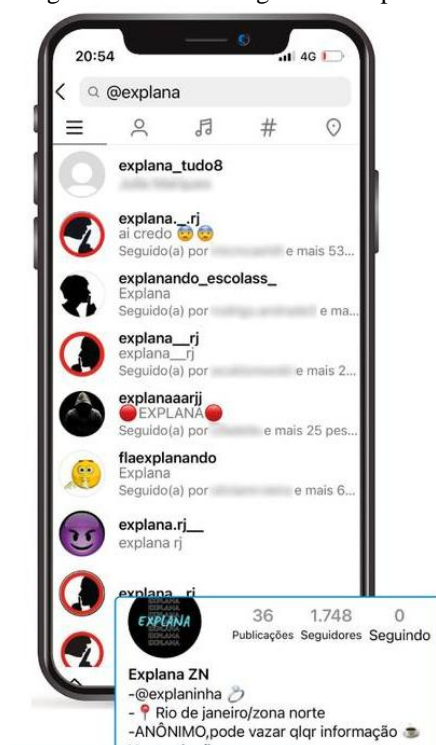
20:54
4G
@explana

explana_tudo8
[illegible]

explana._.rj
ai credo 😨😨
Seguido(a) por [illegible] e mais 53...

explanando_escolass_
Explana
Seguido(a) por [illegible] e ma...

explana__rj
explana__rj
Seguido(a) por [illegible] e mais 2...

explanaaarjj
🔴EXPLANA🔴
Seguido(a) por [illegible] e mais 25 pes...

flaexplanando
Explana
Seguido(a) por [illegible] e mais 6...

explana.rj__
explana rj

explana_rj

EXPLANA
36 Publicações
1.748 Seguidores
0 Seguindo

Explana ZN
-@explaninha
- 📍 Rio de janeiro/zona norte
-ANÔNIMO,pode vazar qlqr informação ☕